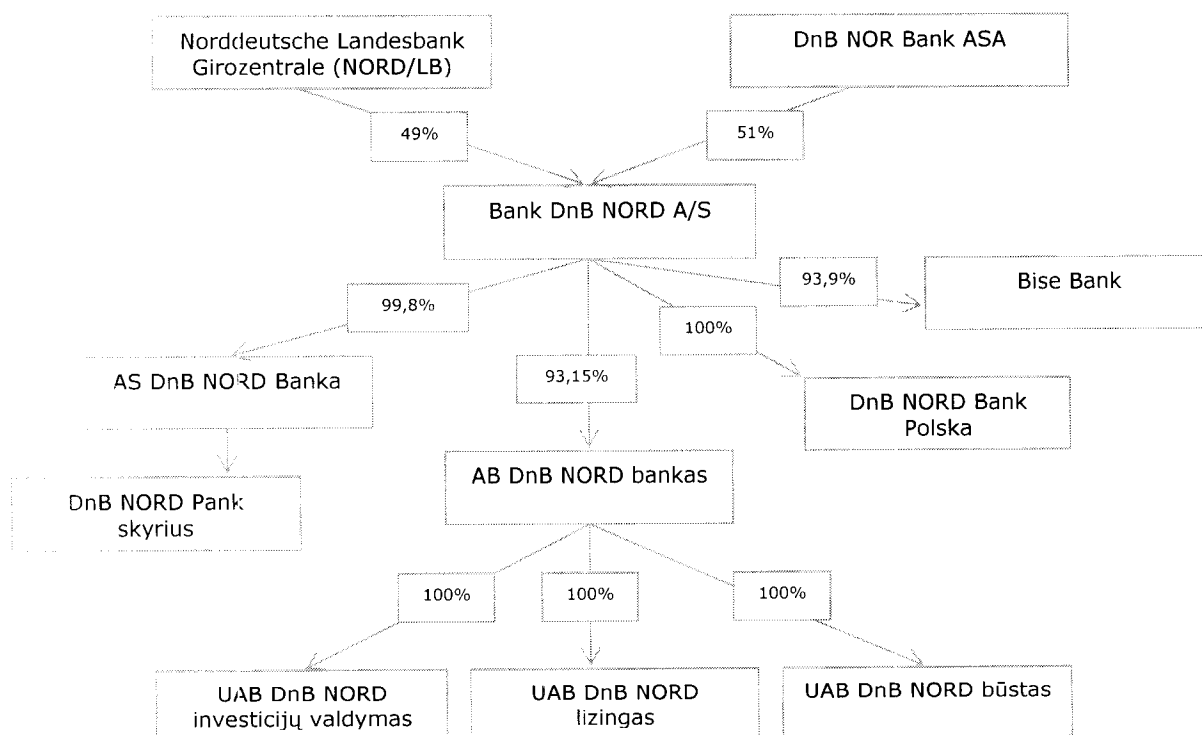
Norddeutsche Landesbank Girozentrale (NORD/LB)

DnB NOR Bank ASA

49%

51%

Bank DnB NORD A/S

99,8%

93,9%

Bise Bank

100%

AS DnB NORD Banka

93,15%

DnB NORD Bank Polska

AB DnB NORD bankas

DnB NORD Pank skyrius

100%

100%

100%

UAB DnB NORD investicijų valdymas

UAB DnB NORD lizingas

UAB DnB NORD būstas